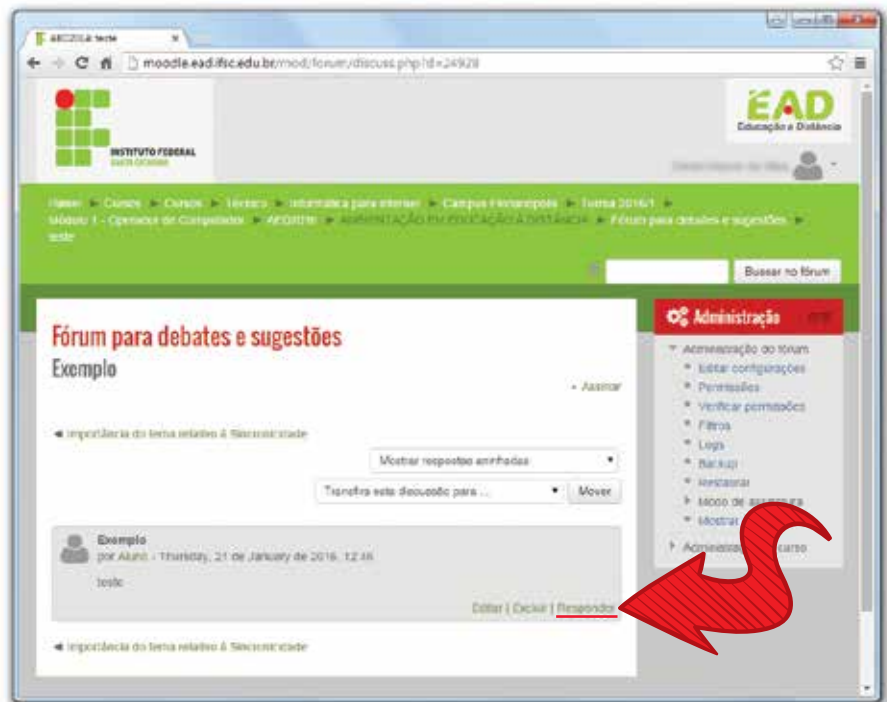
AEO2016: teste

moodle.ead.ifsc.edu.br/mod/forum/discuss.php?d=24928

INSTITUTO FEDERAL
SANTA CATARINA

EAD
Educação a Distância

Página inicial ► Cursos ► Cursos ► Técnico ► Informática para Internet ► Campus Florianópolis ► Turma 2016/1 ► Módulo 1 - Operador de Computador ► AEO2016 ► ADMINISTRAÇÃO EM EDUCAÇÃO A DISTÂNCIA ► Fórum para debates e sugestões ► teste

Buscar no fórum

Fórum para debates e sugestões

Exemplo

- Assinar

◄ Importância do tema relativo à Sincronicidade

Mostrar respostas aninhadas

Transferir esta discussão para ...

Mover

Exemplo
por Aluno - Thursday, 21 de January de 2016, 12:46

teste

Editar | Excluir | Responder

◄ Importância do tema relativo à Sincronicidade

Administração

Administração do fórum
Editar configurações
Permissões
Verificar permissões
Filtros
Logs
Backup
Restaurar
Modo de assinatura
Mostrar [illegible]

Administração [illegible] curso